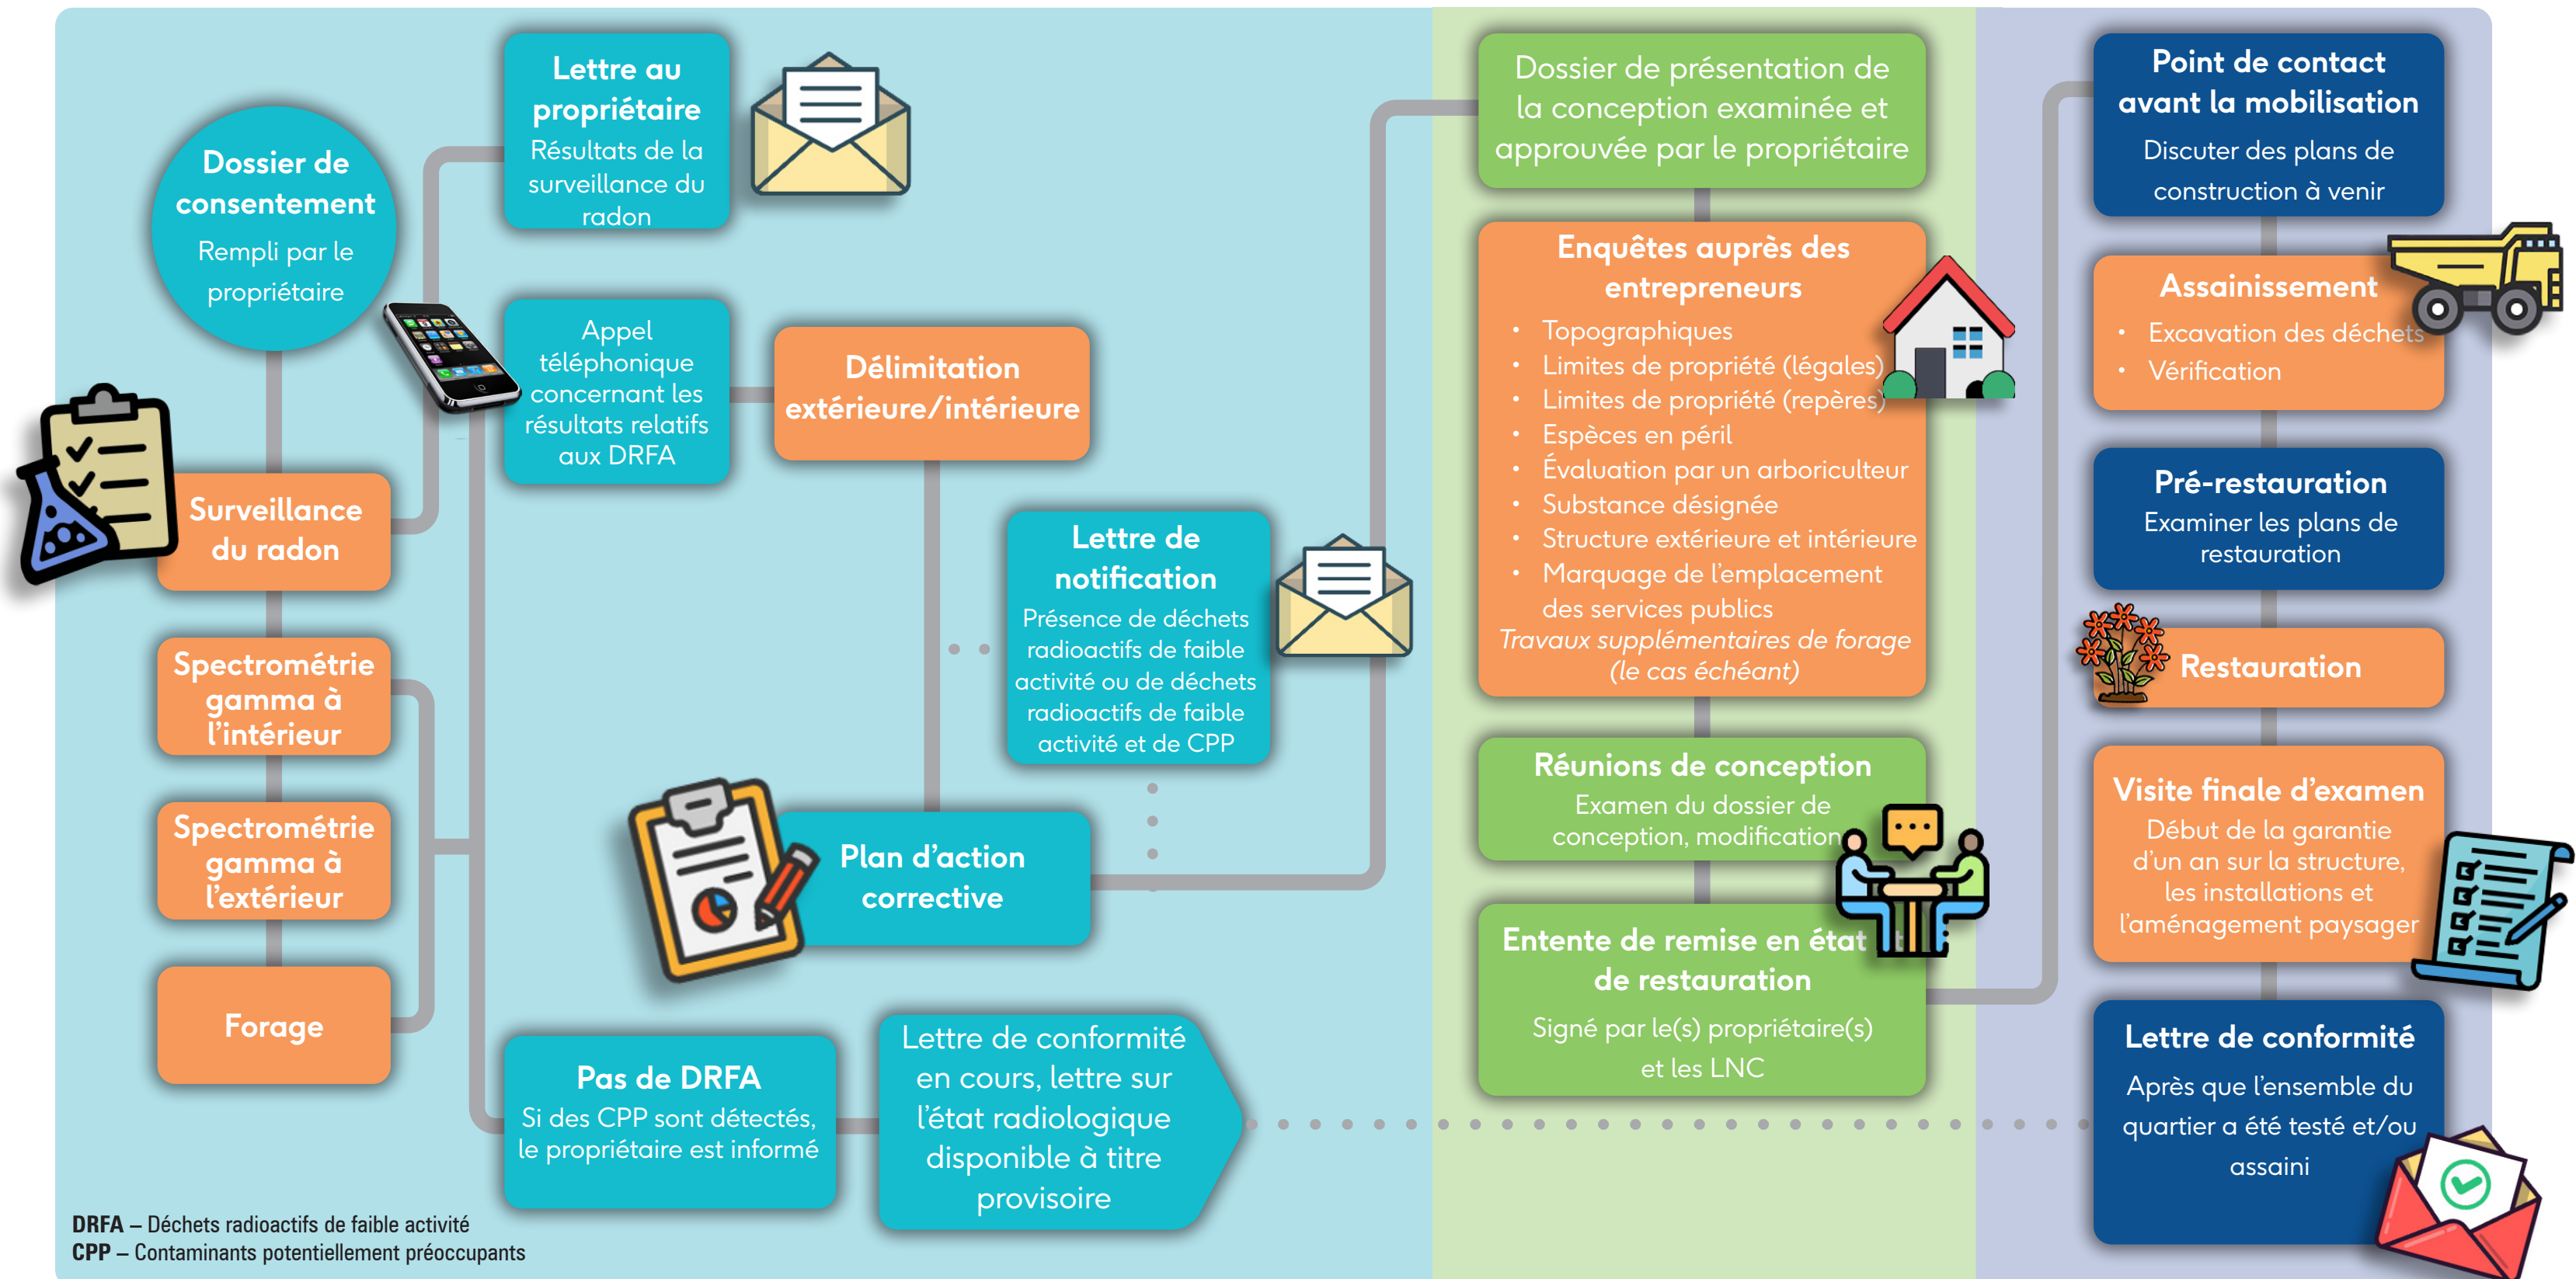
Dossier de consentement
Rempli par le propriétaire

Surveillance du radon

Spectrométrie gamma à l’intérieur

Spectrométrie gamma à l’extérieur

Forage

Lettre au propriétaire
Résultats de la surveillance du radon

Appel téléphonique concernant les résultats relatifs aux DRFA

Délimitation extérieure/intérieure

Lettre de notification
Présence de déchets radioactifs de faible activité ou de déchets radioactifs de faible activité et de CPP

Plan d’action corrective

Pas de DRFA
Si des CPP sont détectés, le propriétaire est informé

Lettre de conformité en cours, lettre sur l’état radiologique disponible à titre provisoire

Dossier de présentation de la conception examinée et approuvée par le propriétaire

Enquêtes auprès des entrepreneurs
• Topographiques
• Limites de propriété (légales)
• Limites de propriété (repères)
• Espèces en péril
• Évaluation par un arboriculteur
• Substance désignée
• Structure extérieure et intérieure
• Marquage de l’emplacement des services publics
Travaux supplémentaires de forage (le cas échéant)

Réunions de conception
Examen du dossier de conception, modification

Entente de remise en état de restauration
Signé par le(s) propriétaire(s) et les LNC

Point de contact avant la mobilisation
Discuter des plans de construction à venir

Assainissement
• Excavation des déchets
• Vérification

Pré-restauration
Examiner les plans de restauration

Restauration

Visite finale d’examen
Début de la garantie d’un an sur la structure, les installations et l’aménagement paysager

Lettre de conformité
Après que l’ensemble du quartier a été testé et/ou assaini

DRFA – Déchets radioactifs de faible activité
CPP – Contaminants potentiellement préoccupants